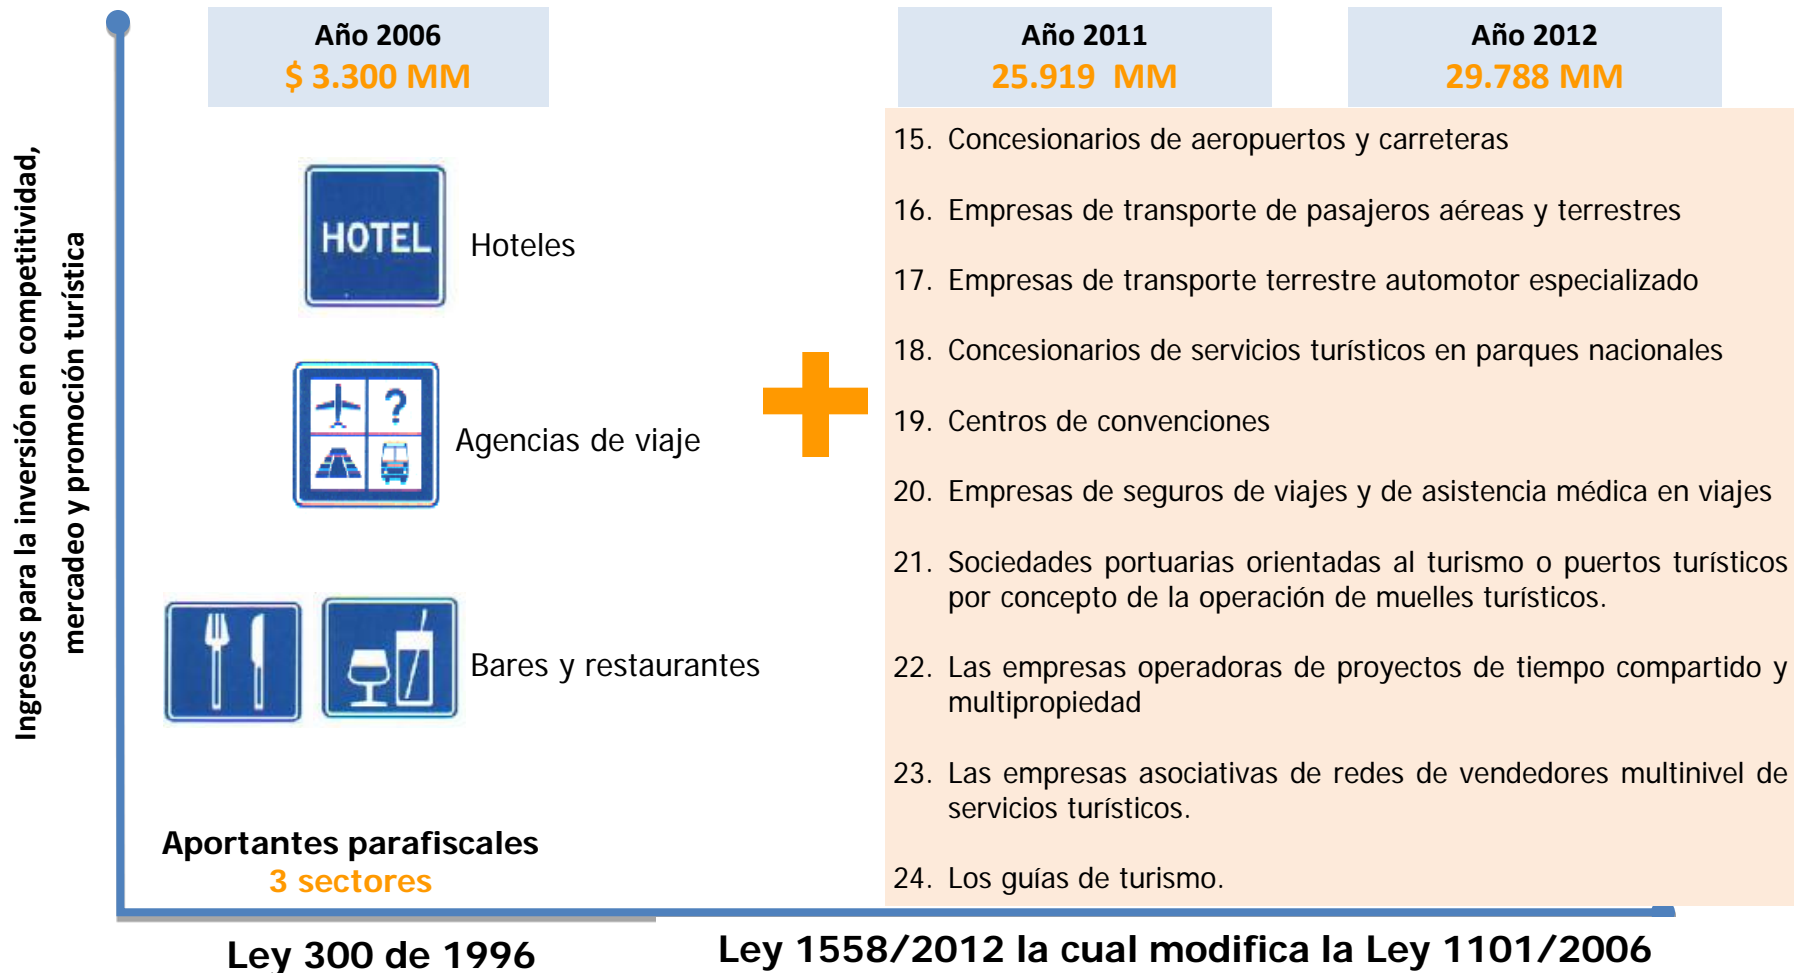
Ingresos para la inversión en competitividad, mercadeo y promoción turística

Año 2006
$ 3.300 MM

Año 2011
25.919 MM

Año 2012
29.788 MM

HOTEL

Hoteles

Agencias de viaje

Bares y restaurantes

15. Concesionarios de aeropuertos y carreteras

16. Empresas de transporte de pasajeros aéreas y terrestres

17. Empresas de transporte terrestre automotor especializado

18. Concesionarios de servicios turísticos en parques nacionales

19. Centros de convenciones

20. Empresas de seguros de viajes y de asistencia médica en viajes

21. Sociedades portuarias orientadas al turismo o puertos turísticos por concepto de la operación de muelles turísticos.

22. Las empresas operadoras de proyectos de tiempo compartido y multipropiedad

23. Las empresas asociativas de redes de vendedores multinivel de servicios turísticos.

24. Los guías de turismo.

Aportantes parafiscales
3 sectores

Ley 300 de 1996

Ley 1558/2012 la cual modifica la Ley 1101/2006